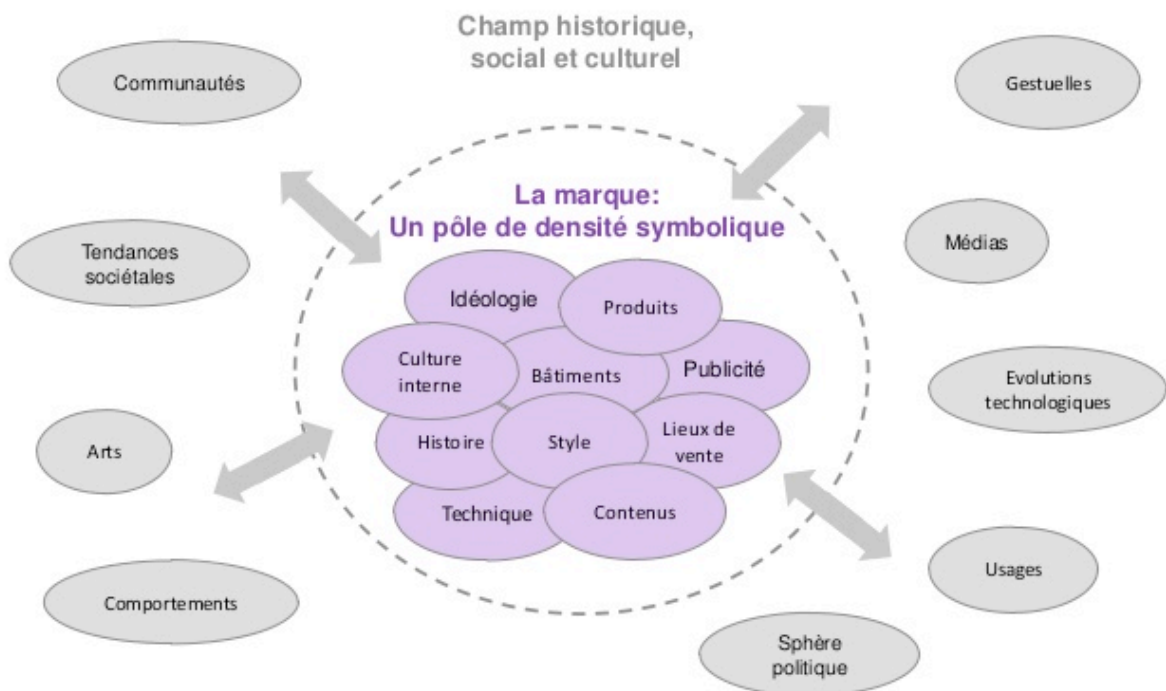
Champ historique, social et culturel

Communautés

Gestuelles

La marque:
Un pôle de densité symbolique

Tendances sociétales

Médias

Idéologie

Produits

Culture interne

Bâtiments

Publicité

Evolutions technologiques

Histoire

Style

Lieux de vente

Arts

Technique

Contenus

Usages

Comportements

Sphère politique